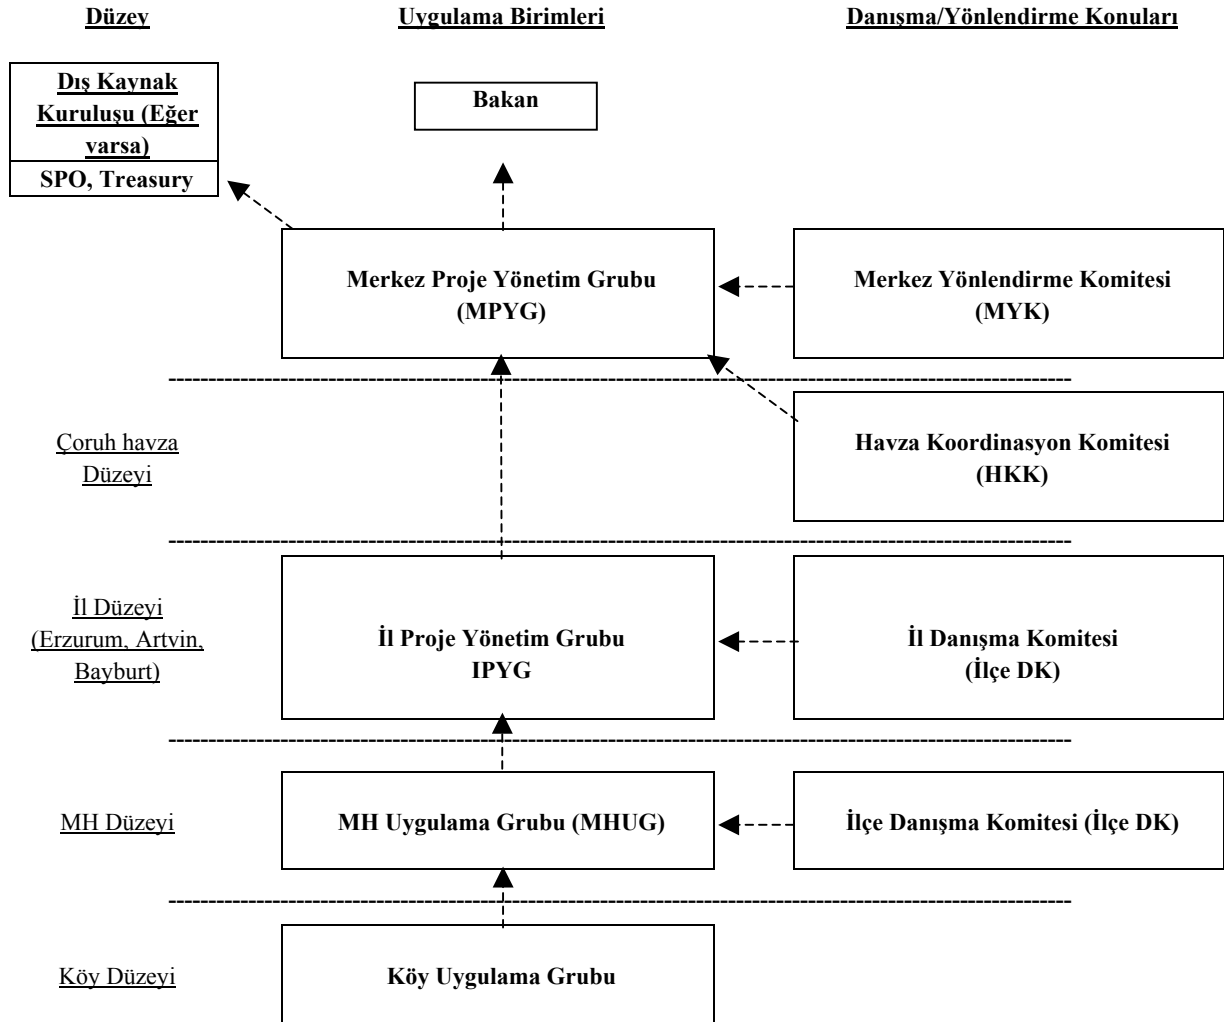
Düzey

Uygulama Birimleri

Danışma/Yönlendirme Konuları

Dış Kaynak Kuruluşu (Eğer varsa)

SPO, Treasury

Bakan

Merkez Proje Yönetim Grubu (MPYG)

Merkez Yönlendirme Komitesi (MYK)

Çoruh havza Düzeyi

Havza Koordinasyon Komitesi (HKK)

İl Düzeyi (Erzurum, Artvin, Bayburt)

İl Proje Yönetim Grubu IPYG

İl Danışma Komitesi (İlçe DK)

MH Düzeyi

MH Uygulama Grubu (MHUG)

İlçe Danışma Komitesi (İlçe DK)

Köy Düzeyi

Köy Uygulama Grubu